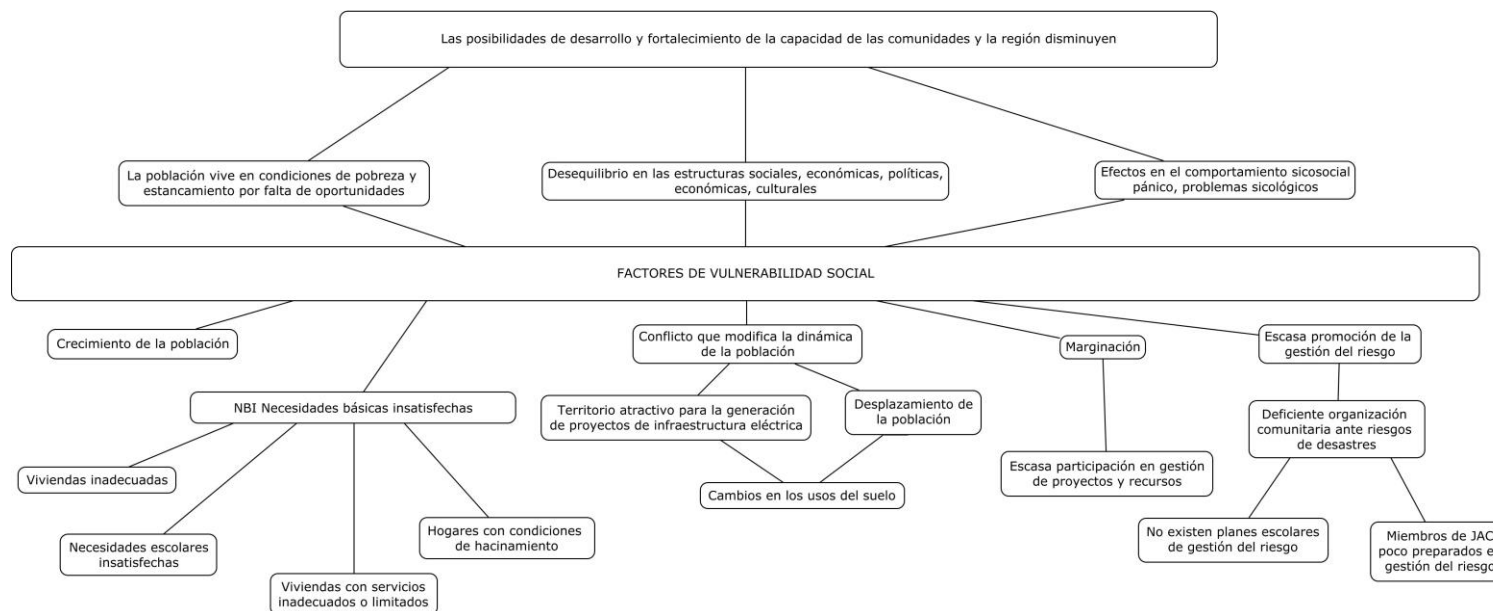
Las posibilidades de desarrollo y fortalecimiento de la capacidad de las comunidades y la región disminuyen

La población vive en condiciones de pobreza y estancamiento por falta de oportunidades

Desequilibrio en las estructuras sociales, económicas, políticas, económicas, culturales

Efectos en el comportamiento sicosocial pánico, problemas sicológicos

FACTORES DE VULNERABILIDAD SOCIAL

Crecimiento de la población

NBI Necesidades básicas insatisfechas

Viviendas inadecuadas

Necesidades escolares insatisfechas

Viviendas con servicios inadecuados o limitados

Hogares con condiciones de hacinamiento

Conflicto que modifica la dinámica de la población

Territorio atractivo para la generación de proyectos de infraestructura eléctrica

Desplazamiento de la población

Cambios en los usos del suelo

Marginación

Escasa participación en gestión de proyectos y recursos

Escasa promoción de la gestión del riesgo

Deficiente organización comunitaria ante riesgos de desastres

No existen planes escolares de gestión del riesgo

Miembros de JAC poco preparados e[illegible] gestión del riesgo